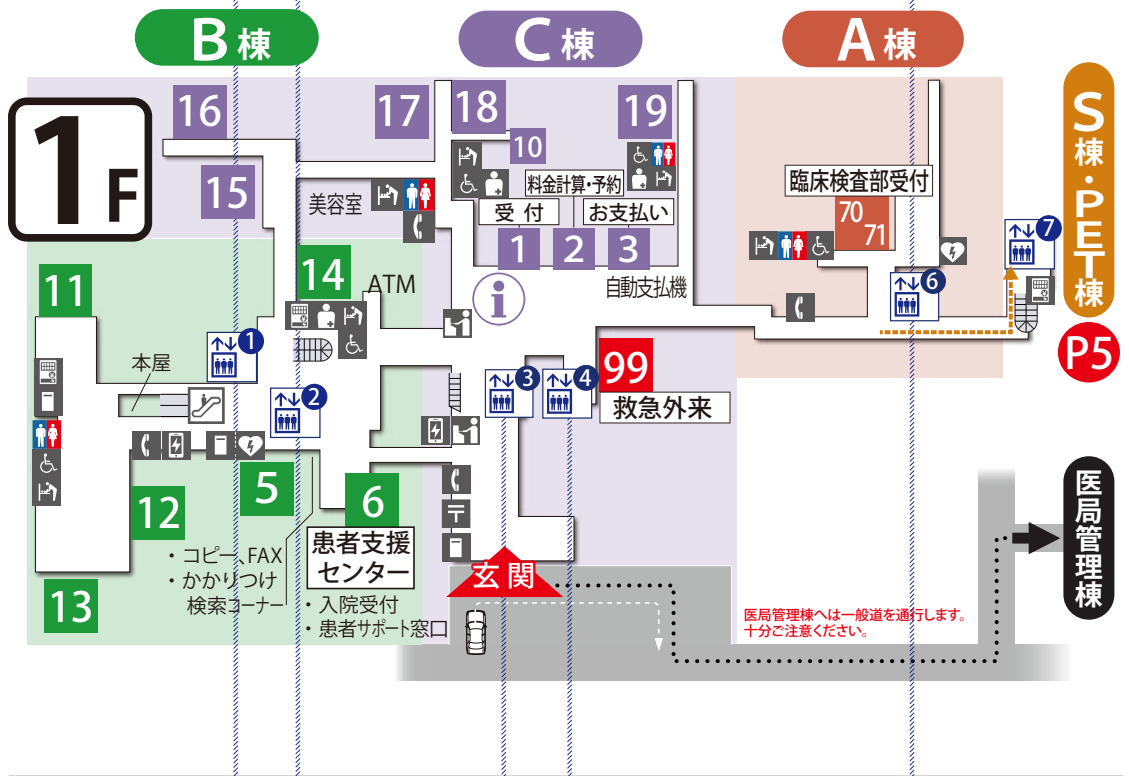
B棟

C棟

A棟

S棟・PET棟

1F

16

17

18

19

10

15

美容室

料金計算・予約

受 付

お支払い

1

2

3

臨床検査部受付

70

71

11

14

ATM

自動支払機

1

6

7

P5

本屋

2

3

4

99

救急外来

5

6

12

患者支援センター

・コピー、FAX
・かかりつけ検索コーナー

・入院受付
・患者サポート窓口

13

玄関

医局管理棟へは一般道を通行します。
十分ご注意ください。

医局管理棟